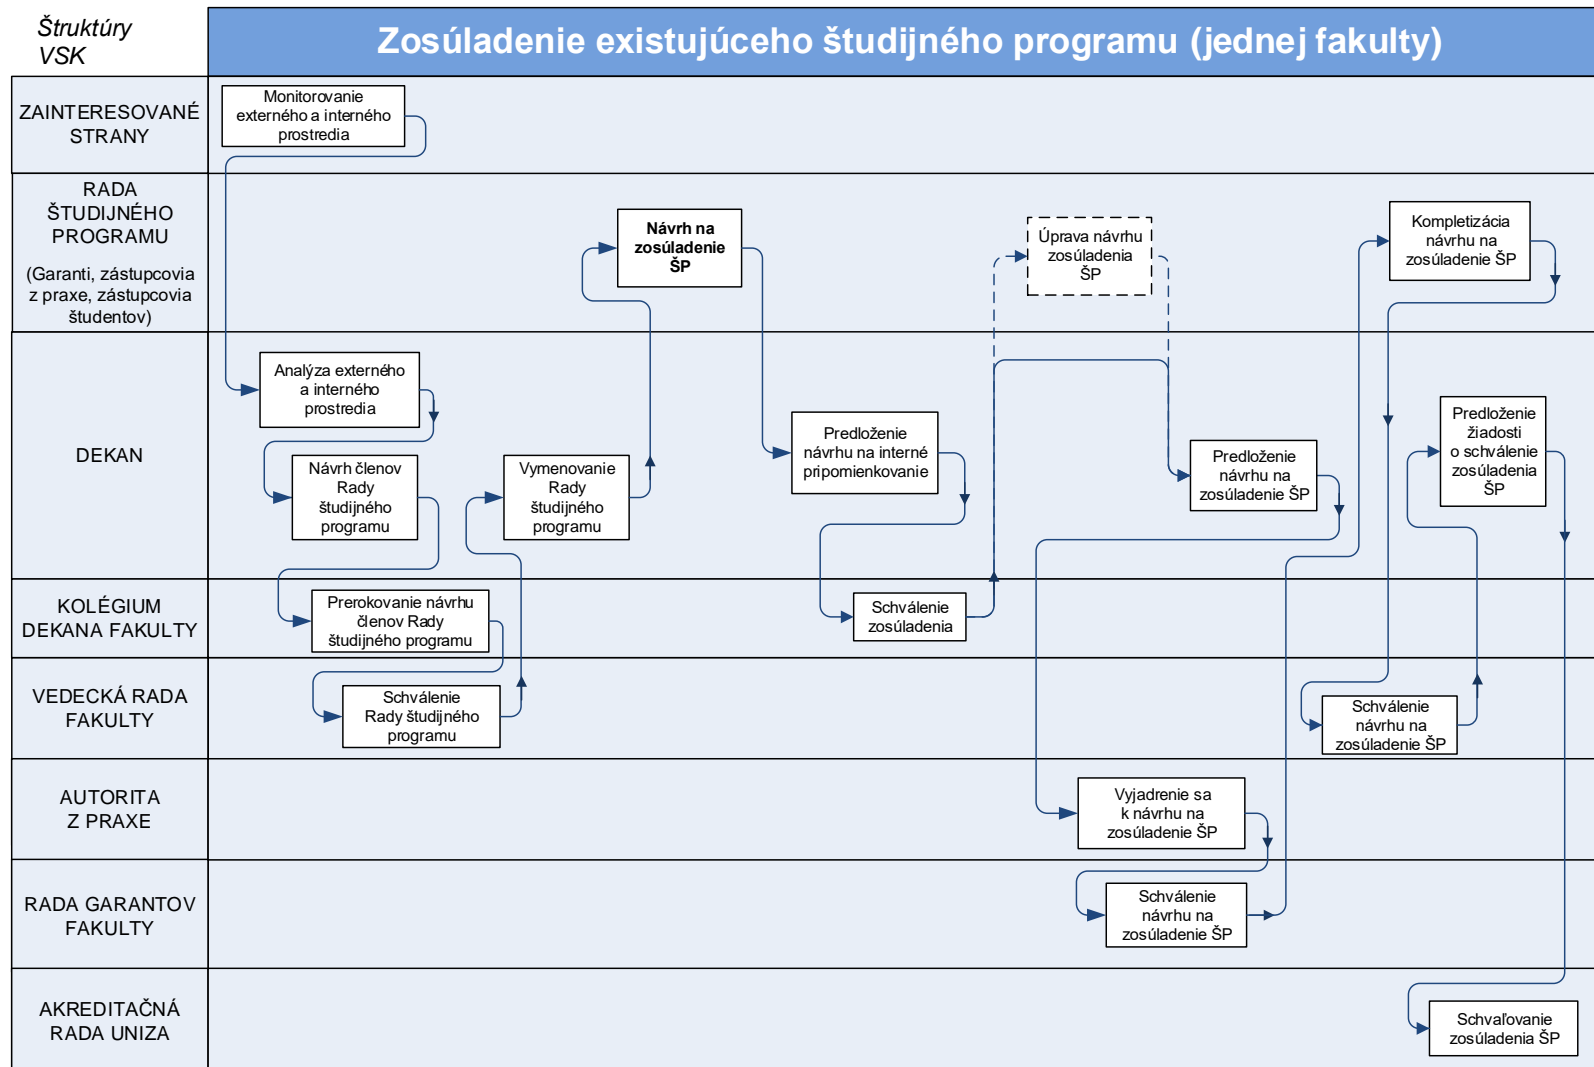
Štruktúry VSK

Zosúladenie existujúceho študijného programu (jednej fakulty)

ZAINTERESOVANÉ STRANY

Monitorovanie externého a interného prostredia

RADA ŠTUDIJNÉHO PROGRAMU

(Garanti, zástupcovia z praxe, zástupcovia študentov)

Návrh na zosúladenie ŠP

Úprava návrhu zosúladenia ŠP

Kompletizácia návrhu na zosúladenie ŠP

DEKAN

Analýza externého a interného prostredia

Návrh členov Rady študijného programu

Vymenovanie Rady študijného programu

Predloženie návrhu na interné pripomienkovanie

Predloženie návrhu na zosúladenie ŠP

Predloženie žiadosti o schválenie zosúladenia ŠP

KOLÉGIUM DEKANA FAKULTY

Prerokovanie návrhu členov Rady študijného programu

Schválenie zosúladenia

VEDECKÁ RADA FAKULTY

Schválenie Rady študijného programu

Schválenie návrhu na zosúladenie ŠP

AUTORITA Z PRAXE

Vyjadrenie sa k návrhu na zosúladenie ŠP

RADA GARANTOV FAKULTY

Schválenie návrhu na zosúladenie ŠP

AKREDITAČNÁ RADA UNIZA

Schvaľovanie zosúladenia ŠP